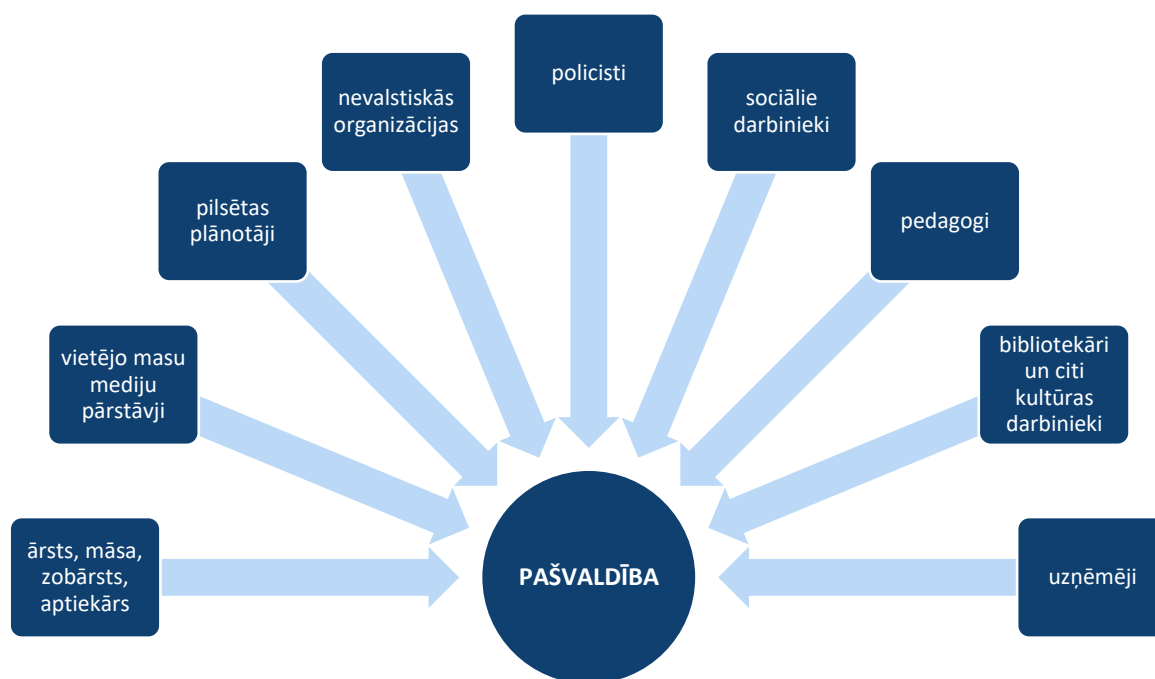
policisti

nevalstiskās organizācijas

sociālie darbinieki

pilsētas plānotāji

pedagogi

vietējo masu mediju pārstāvji

bibliotekāri un citi kultūras darbinieki

ārsts, māsa, zobārsts, aptiekārs

PAŠVALDĪBA

uzņēmēji